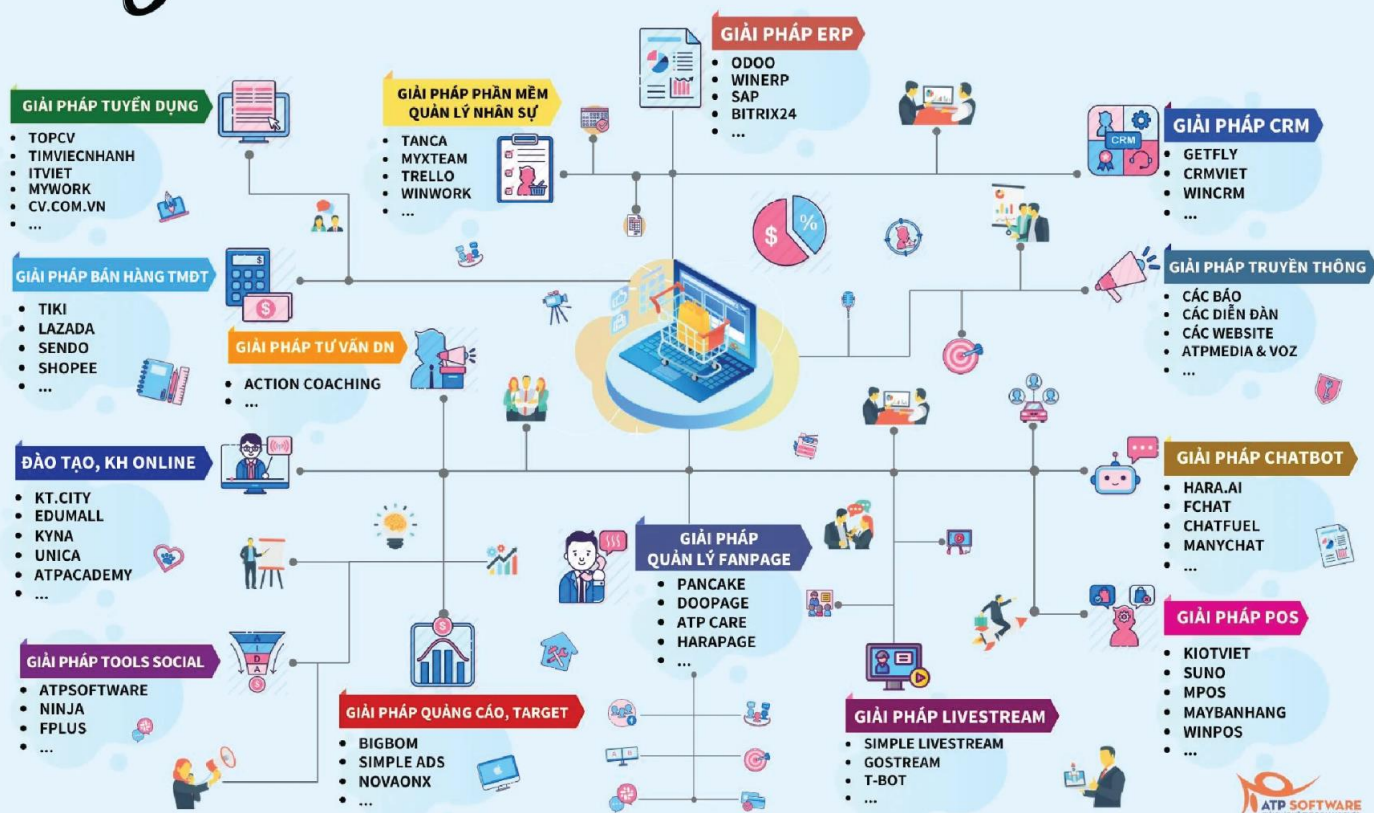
GIẢI PHÁP ERP
- ODOO
- WINERP
- SAP
- BITRIX24
- ...

GIẢI PHÁP TUYỂN DỤNG
- TOPCV
- TIMVIECNHANH
- ITVIET
- MYWORK
- CV.COM.VN
- ...

GIẢI PHÁP PHẦN MỀM QUẢN LÝ NHÂN SỰ
- TANCA
- MYXTEAM
- TRELLO
- WINWORK
- ...

GIẢI PHÁP CRM
- GETFLY
- CRMVIET
- WINCRM
- ...

CRM

GIẢI PHÁP BÁN HÀNG TMĐT
- TIKI
- LAZADA
- SENDO
- SHOPEE
- ...

GIẢI PHÁP TƯ VẤN DN
- ACTION COACHING
- ...

GIẢI PHÁP TRUYỀN THÔNG
- CÁC BÁO
- CÁC DIỄN ĐÀN
- CÁC WEBSITE
- ATPMEDIA & VOZ
- ...

ĐÀO TẠO, KH ONLINE
- KT.CITY
- EDUMALL
- KYNA
- UNICA
- ATPACADEMY
- ...

GIẢI PHÁP CHATBOT
- HARA.AI
- FCHAT
- CHATFUEL
- MANYCHAT
- ...

GIẢI PHÁP QUẢN LÝ FANPAGE
- PANCAKE
- DOOPAGE
- ATP CARE
- HARAPAGE
- ...

GIẢI PHÁP POS
- KIOTVIET
- SUNO
- MPOS
- MAYBANHANG
- WINPOS
- ...

GIẢI PHÁP TOOLS SOCIAL
- ATPSOFTWARE
- NINJA
- FPLUS
- ...

GIẢI PHÁP QUẢNG CÁO, TARGET
- BIGBOM
- SIMPLE ADS
- NOVAONX
- ...

GIẢI PHÁP LIVESTREAM
- SIMPLE LIVESTREAM
- GOSTREAM
- T-BOT
- ...

ATP SOFTWARE